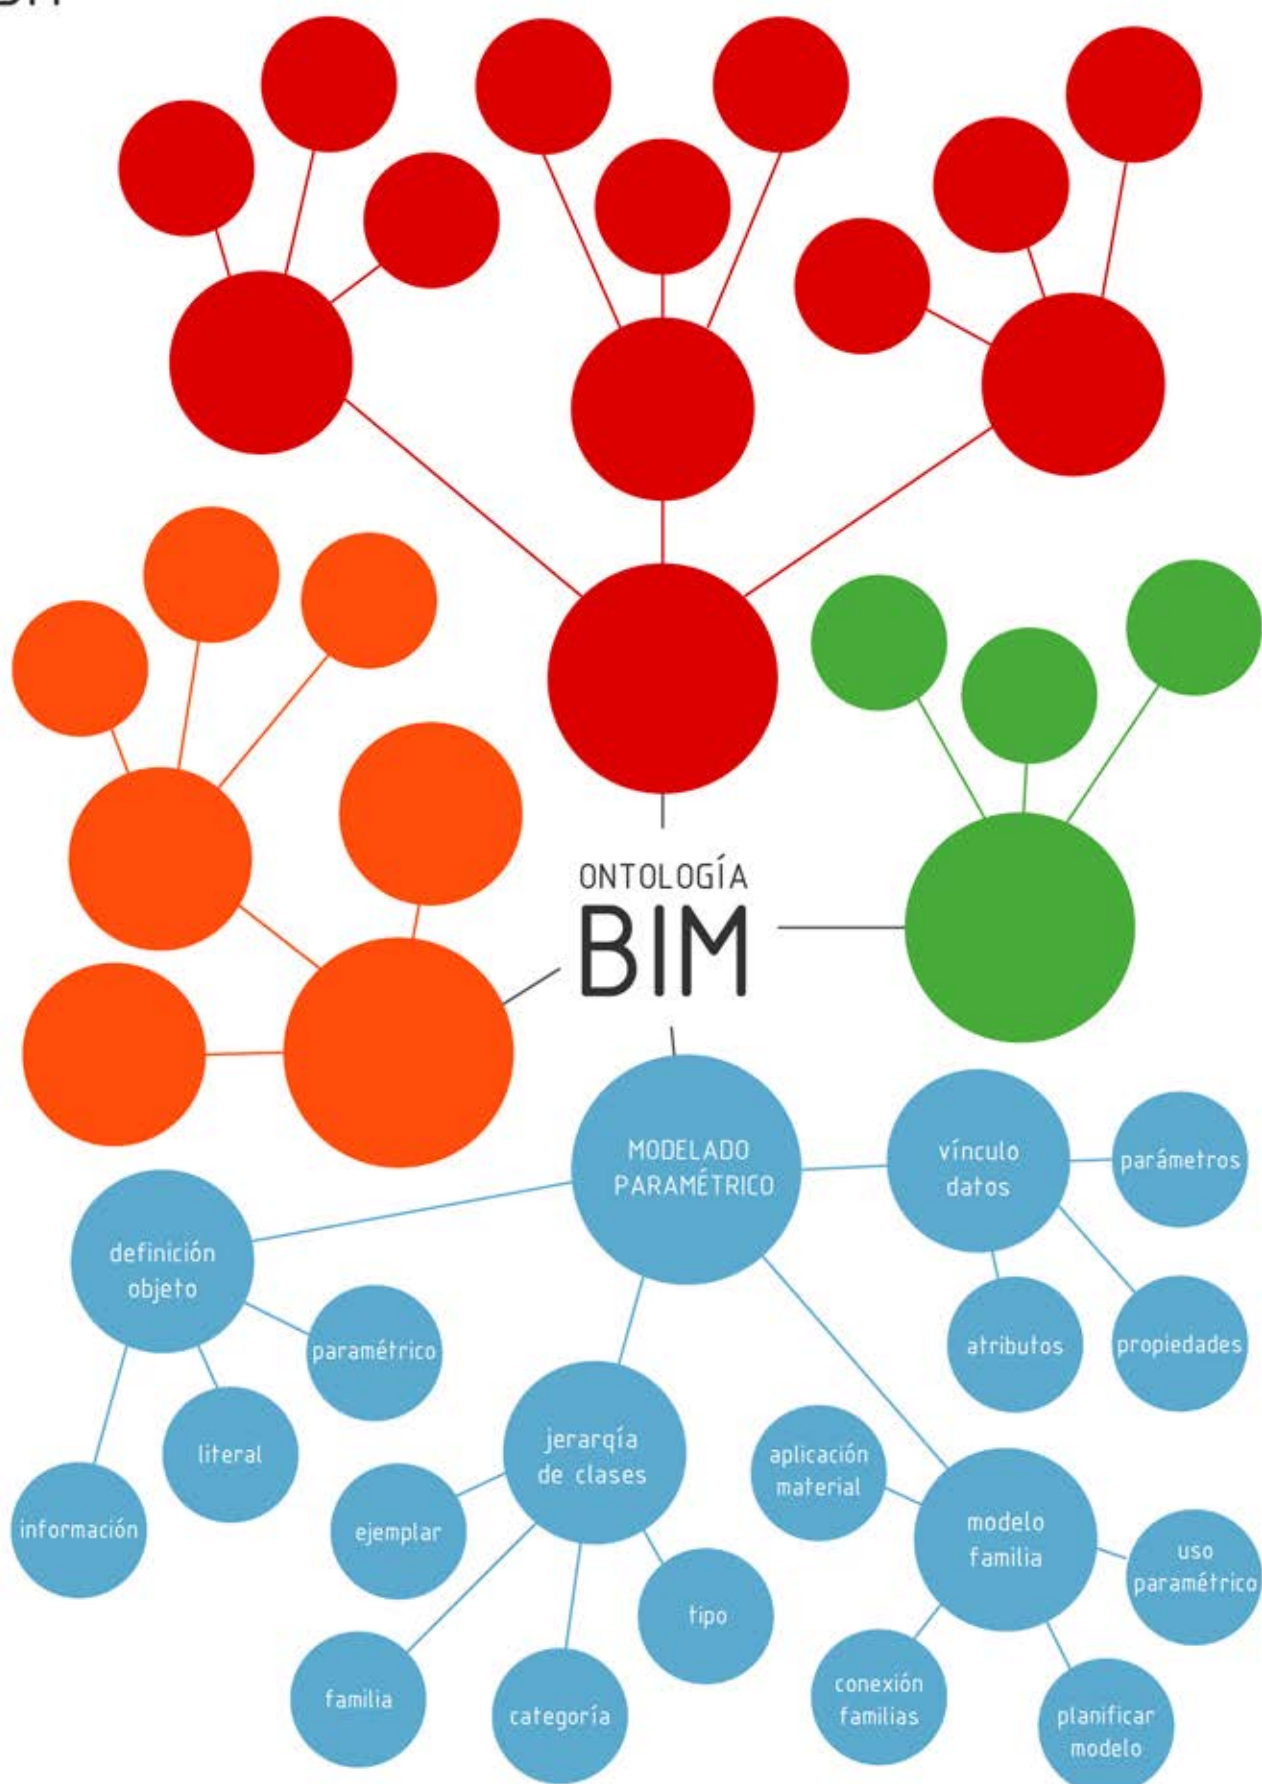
ONTOLOGÍA
BIM

MODELADO PARAMÉTRICO

vínculo datos

parámetros

propiedades

atributos

definición objeto

paramétrico

literal

información

jerarquía de clases

ejemplar

tipo

familia

categoría

aplicación material

modelo familia

uso paramétrico

conexión familias

planificar modelo